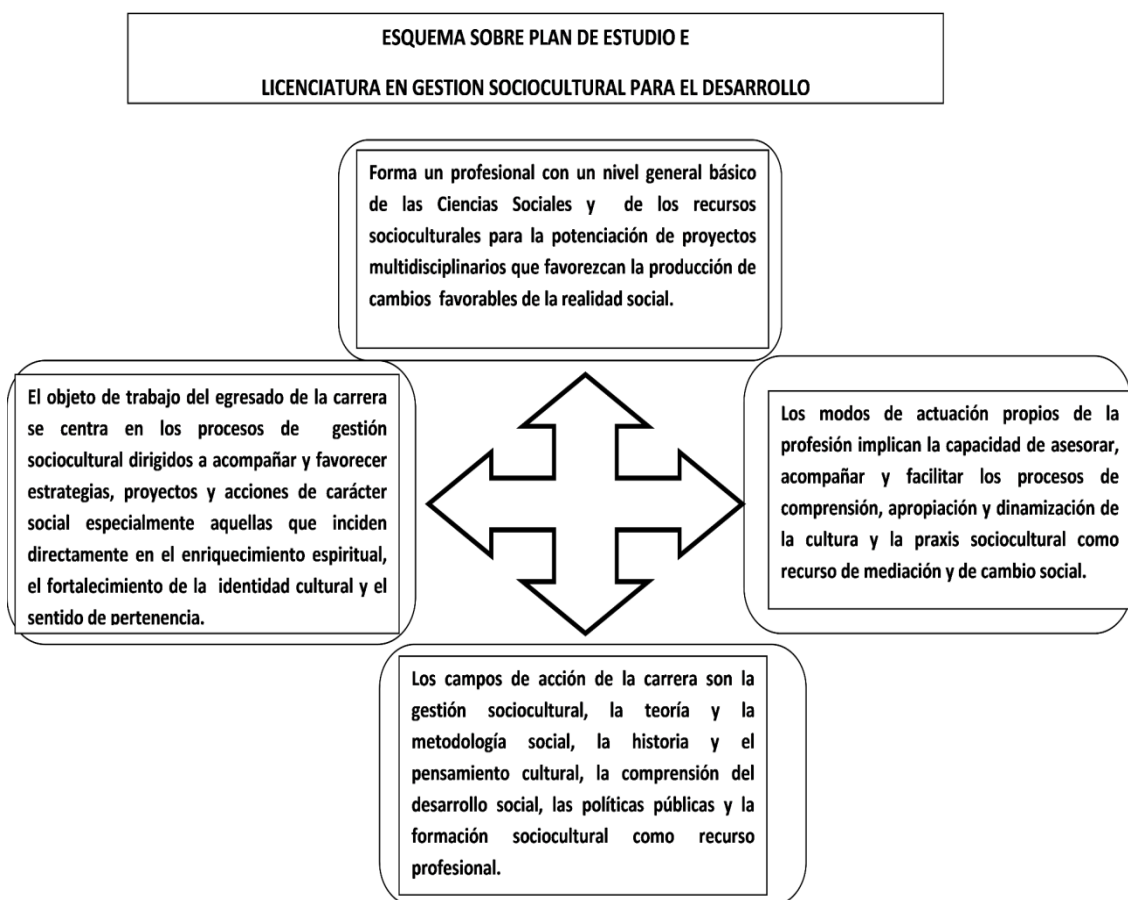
ESQUEMA SOBRE PLAN DE ESTUDIO E

LICENCIATURA EN GESTION SOCIOCULTURAL PARA EL DESARROLLO

Forma un profesional con un nivel general básico de las Ciencias Sociales y de los recursos socioculturales para la potenciación de proyectos multidisciplinarios que favorezcan la producción de cambios favorables de la realidad social.

El objeto de trabajo del egresado de la carrera se centra en los procesos de gestión sociocultural dirigidos a acompañar y favorecer estrategias, proyectos y acciones de carácter social especialmente aquellas que inciden directamente en el enriquecimiento espiritual, el fortalecimiento de la identidad cultural y el sentido de pertenencia.

Los modos de actuación propios de la profesión implican la capacidad de asesorar, acompañar y facilitar los procesos de comprensión, apropiación y dinamización de la cultura y la praxis sociocultural como recurso de mediación y de cambio social.

Los campos de acción de la carrera son la gestión sociocultural, la teoría y la metodología social, la historia y el pensamiento cultural, la comprensión del desarrollo social, las políticas públicas y la formación sociocultural como recurso profesional.